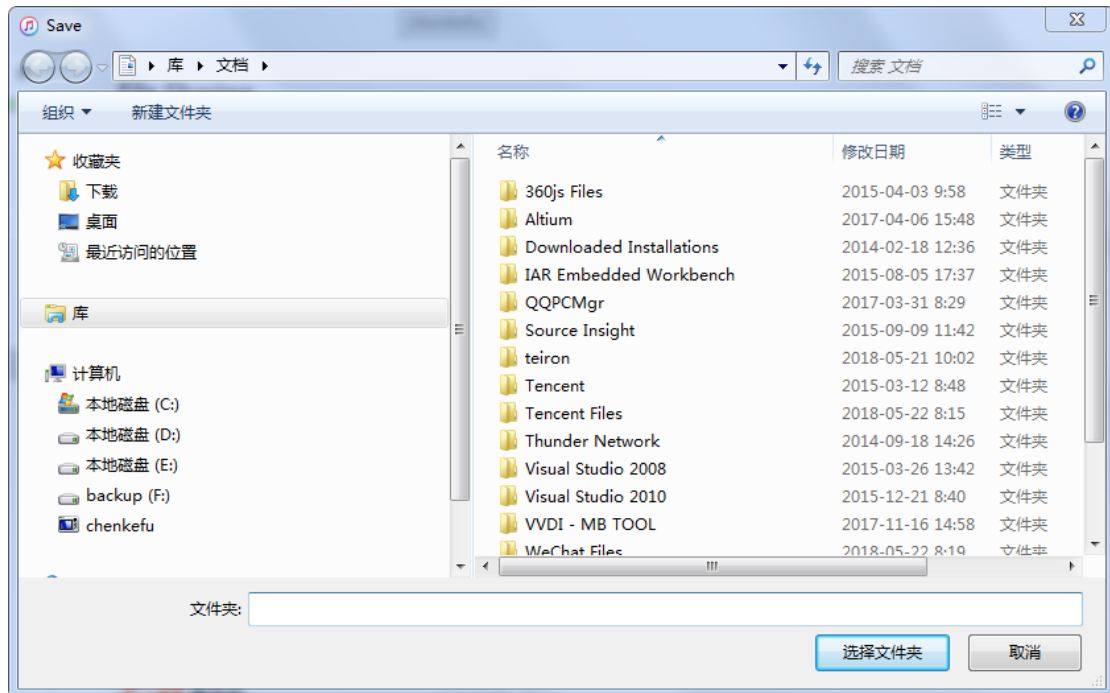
Save

▸ 库 ▸ 文档 ▸

搜索 文档

组织 ▾ 新建文件夹

收藏夹
下载
桌面
最近访问的位置

库

计算机
本地磁盘 (C:)
本地磁盘 (D:)
本地磁盘 (E:)
backup (F:)
chenkefu

| 名称 | 修改日期 | 类型 |
|---|---|---|
| 360js Files | 2015-04-03 9:58 | 文件夹 |
| Altium | 2017-04-06 15:48 | 文件夹 |
| Downloaded Installations | 2014-02-18 12:36 | 文件夹 |
| IAR Embedded Workbench | 2015-08-05 17:37 | 文件夹 |
| QQPCMgr | 2017-03-31 8:29 | 文件夹 |
| Source Insight | 2015-09-09 11:42 | 文件夹 |
| teiron | 2018-05-21 10:02 | 文件夹 |
| Tencent | 2015-03-12 8:48 | 文件夹 |
| Tencent Files | 2018-05-22 8:15 | 文件夹 |
| Thunder Network | 2014-09-18 14:26 | 文件夹 |
| Visual Studio 2008 | 2015-03-26 13:42 | 文件夹 |
| Visual Studio 2010 | 2015-12-21 8:40 | 文件夹 |
| VVDI - MB TOOL | 2017-11-16 14:58 | 文件夹 |
| WeChat Files | 2018-05-22 8:19 | 文件夹 |

文件夹:

选择文件夹 取消